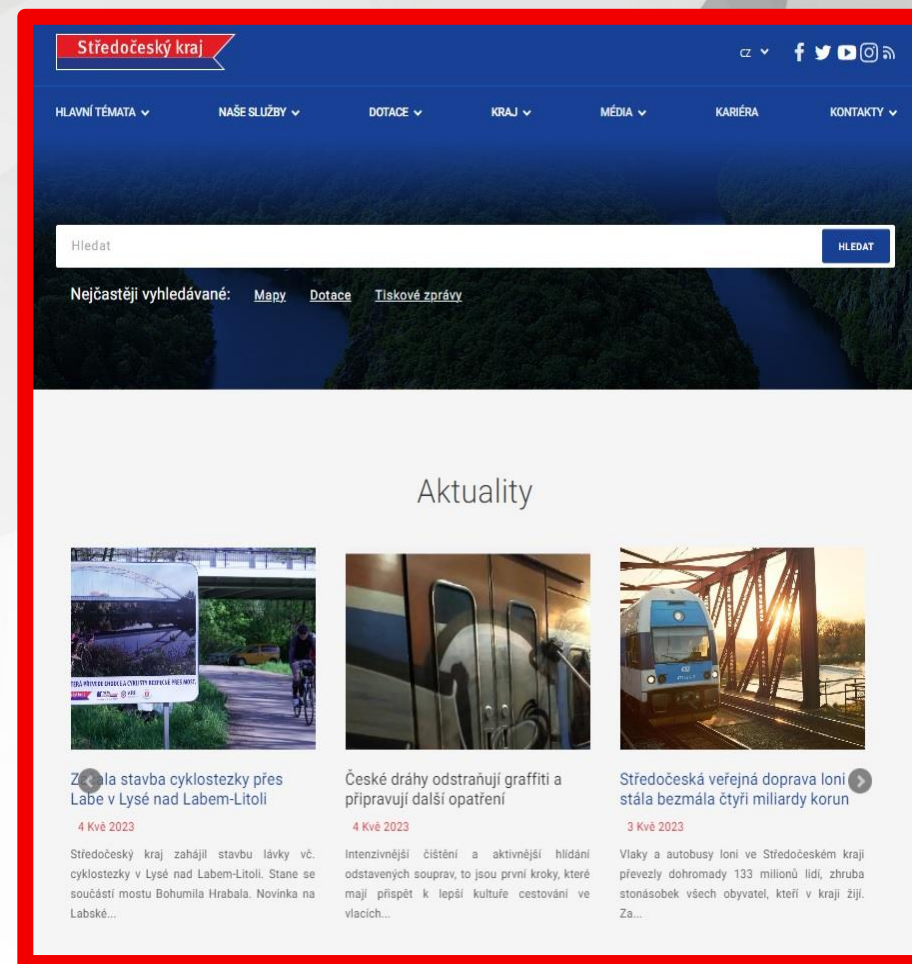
Středočeský kraj

CZ

HLAVNÍ TÉMATA
NAŠE SLUŽBY
DOTACE
KRAJ
MÉDIA
KARIÉRA
KONTAKTY

Hledat
HLEDAT

Nejčastěji vyhledávané: Mapy Dotace Tiskové zprávy

Aktuality

Z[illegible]ala stavba cyklostezky přes Labe v Lysé nad Labem-Litoli
4 Kvě 2023
Středočeský kraj zahájil stavbu lávky vč. cyklostezky v Lysé nad Labem-Litoli. Stane se součástí mostu Bohumila Hrabala. Novinka na Labské...

České dráhy odstraňují graffiti a připravují další opatření
4 Kvě 2023
Intenzivnější čištění a aktivnější hlídání odstavených souprav, to jsou první kroky, které mají přispět k lepší kultuře cestování ve vlacích...

Středočeská veřejná doprava loni stála bezmála čtyři miliardy korun
3 Kvě 2023
Vlaky a autobusy loni ve Středočeském kraji převezly dohromady 133 milionů lidí, zhruba stonásobek všech obyvatel, kteří v kraji žijí. Za...